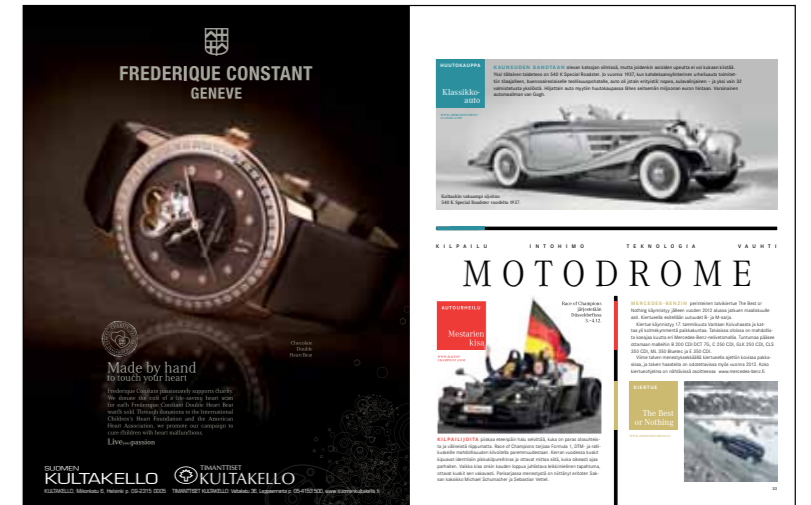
FREDERIQUE CONSTANT
GENEVE

Chocolate
Double
Heart Beat

Made by hand
to touch your heart

Frederique Constant passionately supports charity. We donate the stuff of a life-saving heart team for each Frederique Constant Double Heart Beat watch sold. Through donations to the International Children's Heart Foundation and the American Heart Association, we promote our campaign to cure children with heart malfunctions.
Live your passion

SUOMEN KULTAKELLO
TIMANTTISET KULTAKELLO

KULTAKELLO, Mikonkatu 6, Helsinki p. 09-2315 0005 TIMANTTISET KULTAKELLO, Vaitalatu 36, Lappeenranta p. 05-4152 500, www.suomenkultakello.fi

HUUTOKAUPPA
Klassikko-auto

KAUNEUDEN SAROTAAN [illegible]

Kultaisille vaikuttajille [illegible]
540 K Special Roadster vuodelta 1937.

KILPAILU INTOHIMO TEKNOLOGIA VAUHTI

MOTODROME

AUTOURHEILU
Mestarien kisa

Race of Champions
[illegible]
5.–8.12.

KILPAILIJOITA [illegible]

MERCEDES-BENZIN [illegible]

KIERTUE
The Best or Nothing

33